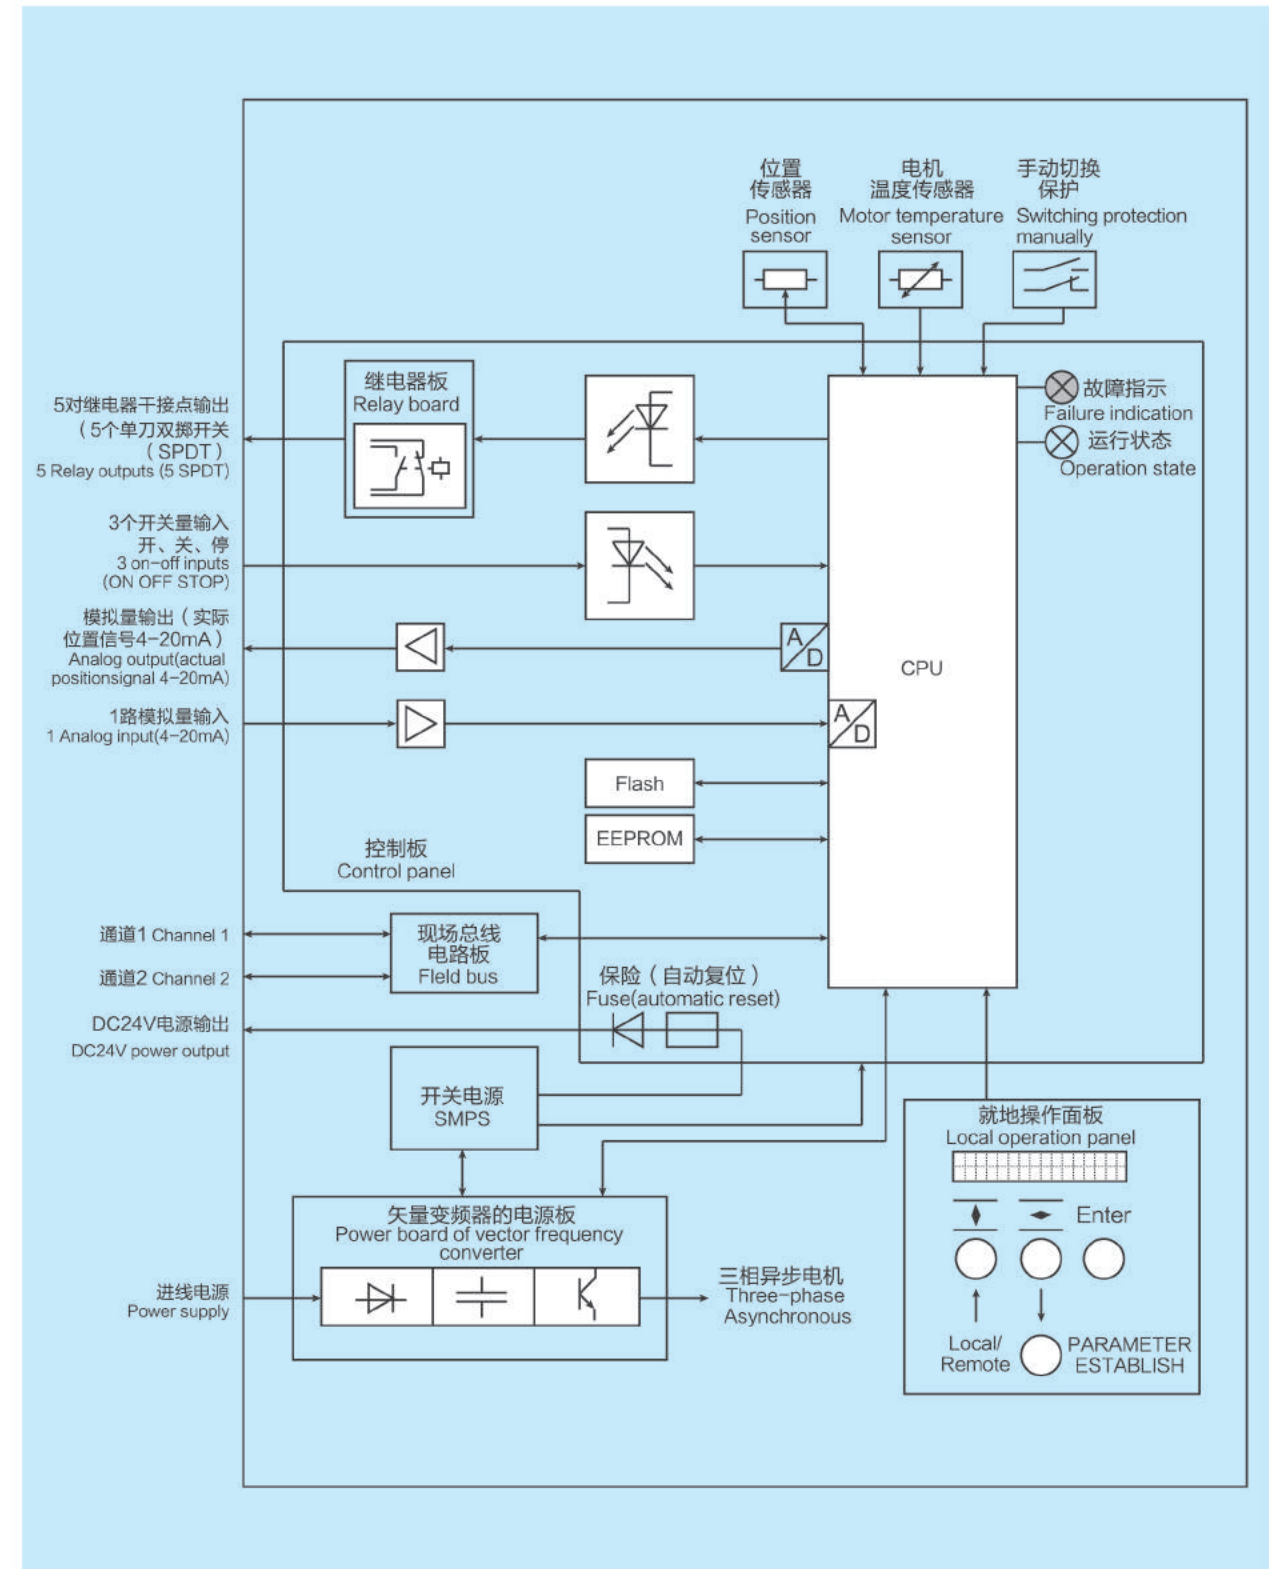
位置
传感器
Position
sensor

电机
温度传感器
Motor temperature
sensor

手动切换
保护
Switching protection
manually

继电器板
Relay board

故障指示
Failure indication

运行状态
Operation state

5对继电器干接点输出
（5个单刀双掷开关
（SPDT）
5 Relay outputs (5 SPDT)

3个开关量输入
开、关、停
3 on-off inputs
(ON OFF STOP)

模拟量输出（实际
位置信号4-20mA）
Analog output(actual
positionsignal 4-20mA)

A
D

CPU

1路模拟量输入
1 Analog input(4-20mA)

A
D

Flash

EEPROM

控制板
Control panel

通道1 Channel 1

通道2 Channel 2

现场总线
电路板
Fleld bus

保险（自动复位）
Fuse(automatic reset)

DC24V电源输出
DC24V power output

开关电源
SMPS

就地操作面板
Local operation panel

Enter

矢量变频器的电源板
Power board of vector frequency
converter

进线电源
Power supply

三相异步电机
Three-phase
Asynchronous

Local/
Remote

PARAMETER
ESTABLISH